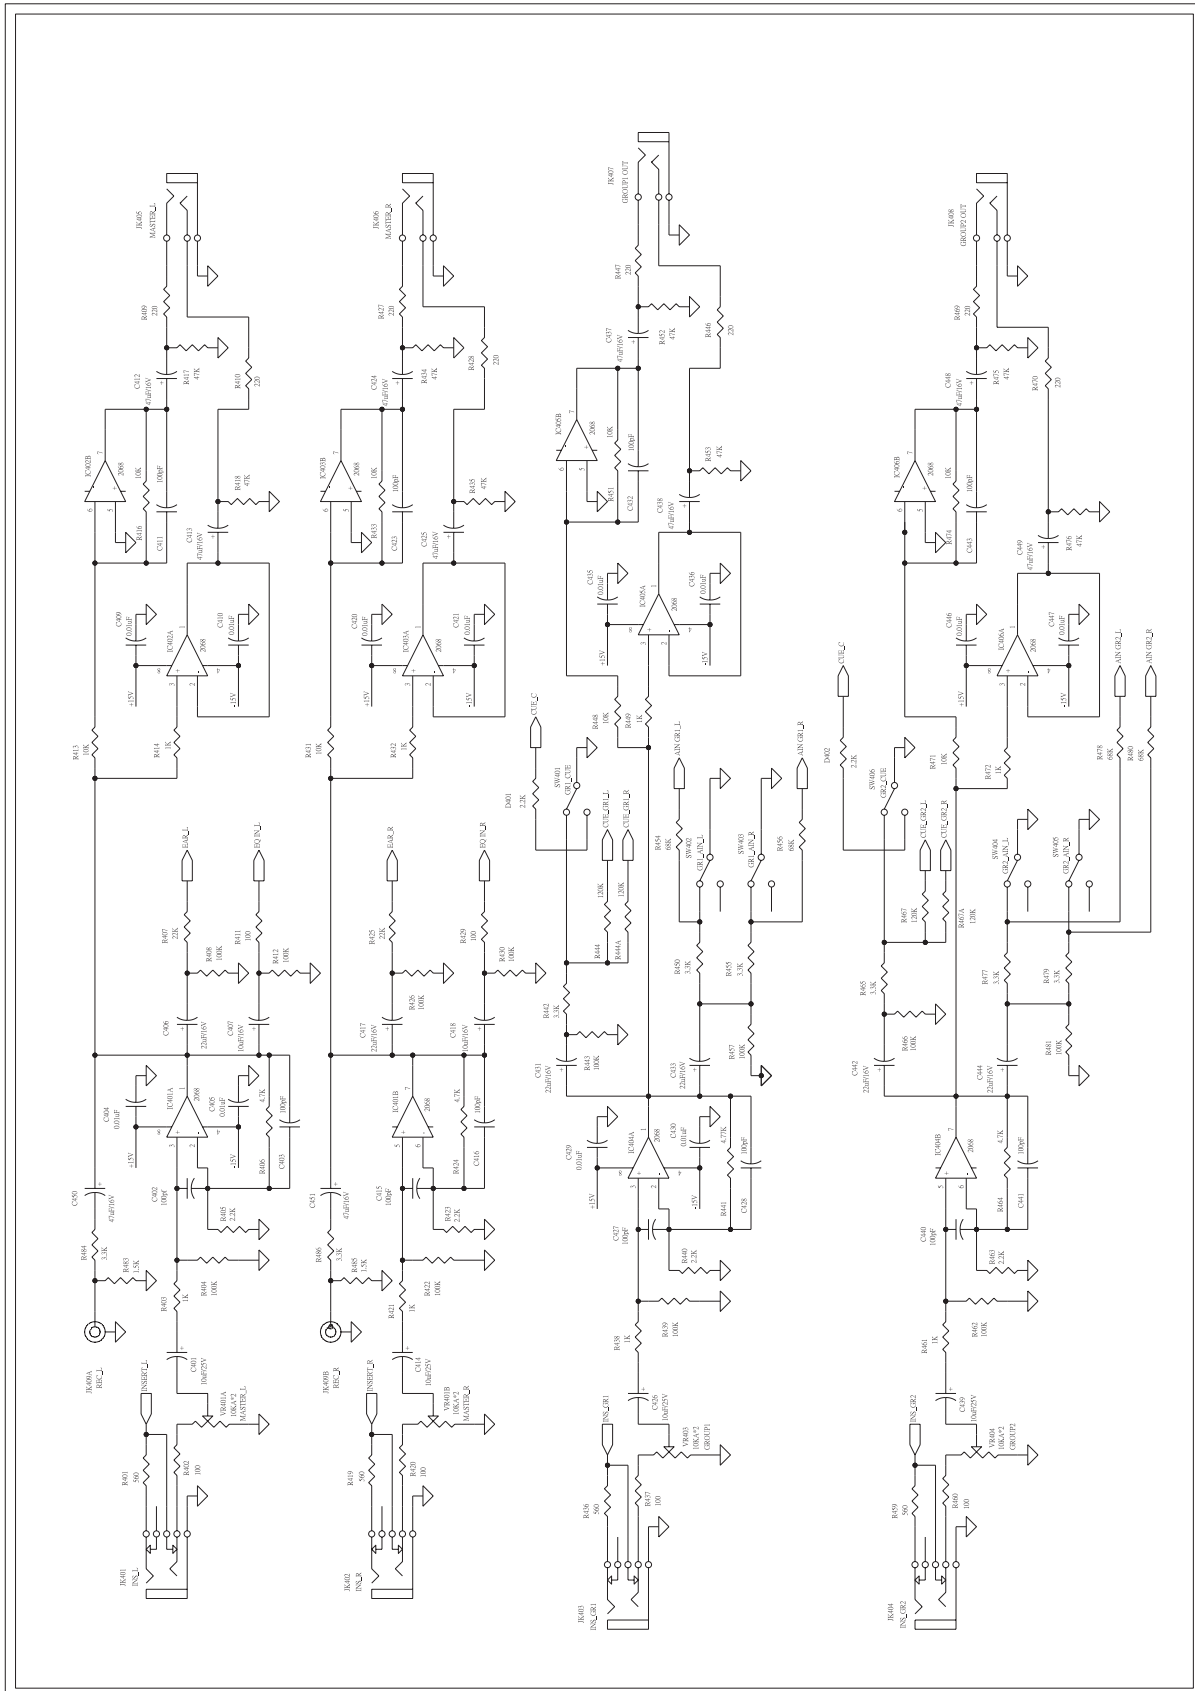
JK405
MASTER_L
R409
220
C412
47uF/16V
R417
47K
R410
220
IC402B
2068
10K
100pF
R418
47K
R416
C411
C413
47uF/16V
C409
0.01uF
C410
0.01uF
IC402A
2068
+15V
-15V
R413
10K
R414
1K
EAR_L
EQ IN_L
R407
22K
R408
100K
R411
100
R412
100K
C406
22uF/16V
C407
10uF/16V
C404
0.01uF
IC401A
2068
C405
0.01uF
4.7K
100pF
+15V
-15V
R406
C403
C450
47uF/16V
C402
100pF
R405
2.2K
R484
3.3K
R483
1.5K
R404
100K
R403
1K
C401
10uF/25V
JK409A
REC_L
INSERT_L
VR401A
10KA*2
MASTER_L
R401
560
R402
100
JK401
INS_L

JK406
MASTER_R
R427
220
C424
47uF/16V
R434
47K
R428
220
IC403B
2068
10K
100pF
R435
47K
R433
C423
C425
47uF/16V
C420
0.01uF
C421
0.01uF
IC403A
2068
+15V
-15V
R431
10K
R432
1K
EAR_R
EQ IN_R
R425
22K
R426
100K
R429
100
R430
100K
C417
22uF/16V
C418
10uF/16V
IC401B
2068
4.7K
100pF
R424
C416
C451
47uF/16V
C415
100pF
R423
2.2K
R486
3.3K
R485
1.5K
R422
100K
R421
1K
C414
10uF/25V
JK409B
REC_R
INSERT_R
VR401B
10KA*2
MASTER_R
R419
560
R420
100
JK402
INS_R

JK407
GROUP1 OUT
R447
220
C437
47uF/16V
R452
47K
R446
220
IC405B
2068
10K
100pF
R451
C432
R453
47K
C438
47uF/16V
C435
0.01uF
C436
0.01uF
IC405A
2068
+15V
-15V
CUE_C
R448
10K
R449
1K
D401
2.2K
SW401
GR1_CUE
CUE_GR1_L
CUE_GR1_R
AIN GR1_L
AIN GR1_R
R454
68K
SW402
GR1_AIN_L
SW403
GR1_AIN_R
R456
68K
120K
120K
R444
R444A
R450
3.3K
R455
3.3K
R442
3.3K
R443
100K
C431
22uF/16V
C433
22uF/16V
R457
100K
C429
0.01uF
IC404A
2068
C430
0.01uF
4.7K
100pF
+15V
-15V
R441
C428
C427
100pF
R440
2.2K
R439
100K
R438
1K
C426
10uF/25V
INS_GR1
VR403
10KA*2
GROUP1
R436
560
R437
100
JK403
INS_GR1

JK408
GROUP2 OUT
R469
220
C448
47uF/16V
R475
47K
R470
220
IC406B
2068
10K
100pF
R474
C443
C449
47uF/16V
R476
47K
C446
0.01uF
C447
0.01uF
IC406A
2068
+15V
-15V
AIN GR2_L
AIN GR2_R
CUE_C
D402
2.2K
SW406
GR2_CUE
R471
10K
R472
1K
R478
68K
R480
68K
CUE_GR2_L
CUE_GR2_R
SW404
GR2_AIN_L
SW405
GR2_AIN_R
R467
120K
R467A
120K
R465
3.3K
R466
100K
R477
3.3K
R479
3.3K
R481
100K
C442
22uF/16V
C444
22uF/16V
IC404B
2068
4.7K
100pF
R464
C441
C440
100pF
R463
2.2K
R462
100K
R461
1K
C439
10uF/25V
INS_GR2
VR404
10KA*2
GROUP2
R459
560
R460
100
JK404
INS_GR2